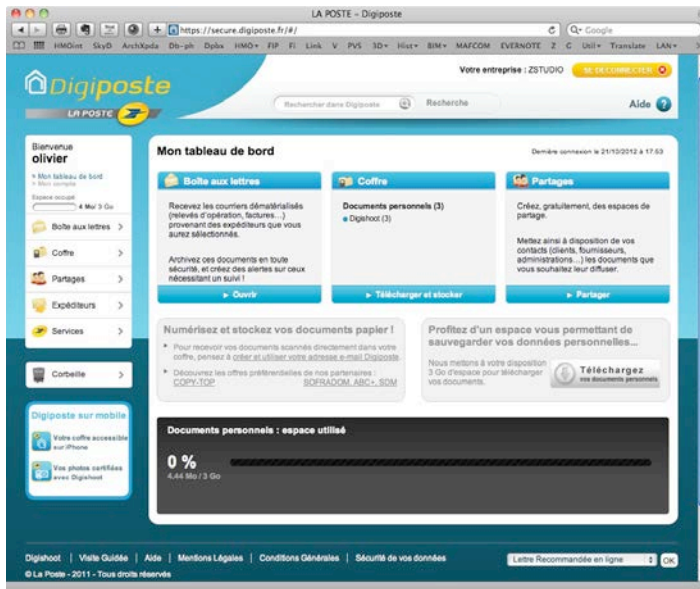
LA POSTE – Digiposte

https://secure.digiposte.fr/#/

Q- Google

HMOint SkyD ArchXpda Db-ph Dpbx HMO▾ FIP Fi Link V PVS 3D▾ Hist▾ BIM▾ MAFCOM EVERNOTE Z C Util▾ Translate LAN▾

Digiposte

LA POSTE

Votre entreprise : ZSTUDIO

SE DECONNECTER

Rechercher dans Digiposte

Recherche

Aide

Bienvenue
olivier

» Mon tableau de bord
» Mon compte

Espace occupé
4 Mo/ 3 Go

Boîte aux lettres

Coffre

Partages

Expéditeurs

Services

Corbeille

Digiposte sur mobile

Votre coffre accessible sur iPhone

Vos photos certifiées avec Digishoot

Mon tableau de bord

Dernière connexion le 21/10/2012 à 17:53

Boîte aux lettres

Recevez les courriers dématérialisés (relevés d'opération, factures...) provenant des expéditeurs que vous aurez sélectionnés.

Archivez ces documents en toute sécurité, et créez des alertes sur ceux nécessitant un suivi !

► Ouvrir

Coffre

Documents personnels (3)
● Digishoot (3)

► Télécharger et stocker

Partages

Créez, gratuitement, des espaces de partage.

Mettez ainsi à disposition de vos contacts (clients, fournisseurs, administrations...) les documents que vous souhaitez leur diffuser.

► Partager

Numérisez et stockez vos documents papier !

Pour recevoir vos documents scannés directement dans votre coffre, pensez à créer et utiliser votre adresse e-mail Digiposte.

Découvrez les offres préférentielles de nos partenaires : COPY-TOP SOFRADOM, ABC+, SDM

Profitez d'un espace vous permettant de sauvegarder vos données personnelles...

Nous mettons à votre disposition 3 Go d'espace pour télécharger vos documents.

Téléchargez
vos documents personnels

Documents personnels : espace utilisé

0 %
4.44 Mo / 3 Go

Digishoot | Visite Guidée | Aide | Mentions Légales | Conditions Générales | Sécurité de vos données

© La Poste - 2011 - Tous droits réservés

Lettre Recommandée en ligne

OK